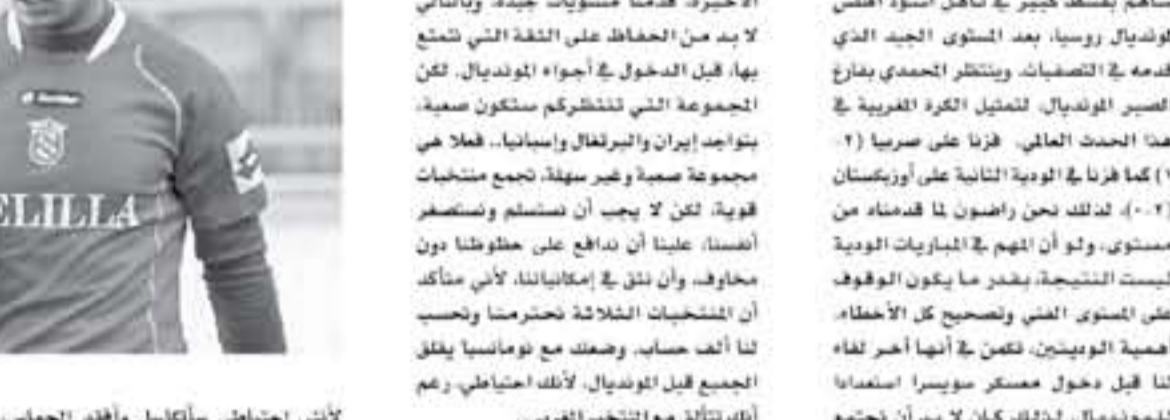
ELILLA

الأخيرة. قدمنا مستويات جيدة، وبالتالي لا بد من الحفاظ على الثقة التي نتمتع بها، قبل الدخول في أجواء المونديال. لكن المجموعة التي تنتظركم ستكون صعبة، بتواجد إيران والبرتغال وإسبانيا.. فعلا هي مجموعة صعبة وغير سهلة، تجمع منتخبات قوية، لكن لا يجب أن نستسلم ونستصغر أنفسنا، علينا أن ندافع على حظوظنا دون مخاوف، وأن نثق في إمكانياتنا، لأني متأكد أن المنتخبات الثلاثة تحترمنا وتحسب لنا ألف حساب. وضعك مع نوماتسيا يقلق الجميع قبل المونديال، لأنك احتياطي، رغم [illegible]

ساهم بقسط كبير في تأهل أسود الأطلس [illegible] مونديال روسيا، بعد المستوى الجيد الذي قدمه في التصفيات. وينتظر المحمدي بفارغ الصبر المونديال، لتمثيل الكرة المغربية في هذا الحدث العالمي. فزنا على صربيا (٢-١) كما فزنا في الودية الثانية على أوزبكستان (٢-٠)، لذلك نحن راضون لما قدمناه من مستوى، ولو أن المهم في المباريات الودية ليست النتيجة، بقدر ما يكون الوقوف على المستوى الفني وتصحيح كل الأخطاء. أهمية الوديتين، تكمن في أنها آخر لقاء لنا قبل دخول معسكر سويسرا استعدادا للمونديال، لذلك كان لا بد أن نختتم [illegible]

لأنني احتياطي بأتلتيكو، وأقدم الجيد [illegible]